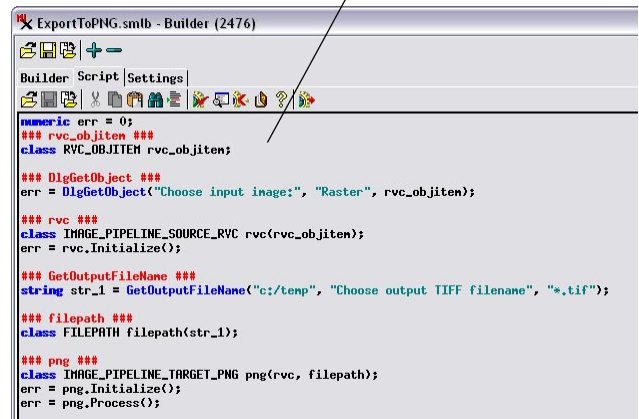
ExportToPNG.smlb - Builder (2476)

Builder Script Settings

numeric err = 0;
### rvc_objitem ###
class RVC_OBJITEM rvc_objitem;

### DlgGetObject ###
err = DlgGetObject("Choose input image:", "Raster", rvc_objitem);

### rvc ###
class IMAGE_PIPELINE_SOURCE_RVC rvc(rvc_objitem);
err = rvc.Initialize();

### GetOutputFileName ###
string str_1 = GetOutputFileName("c:/temp", "Choose output TIFF filename", "*.tif");

### filepath ###
class FILEPATH filepath(str_1);

### png ###
class IMAGE_PIPELINE_TARGET_PNG png(rvc, filepath);
err = png.Initialize();
err = png.Process();